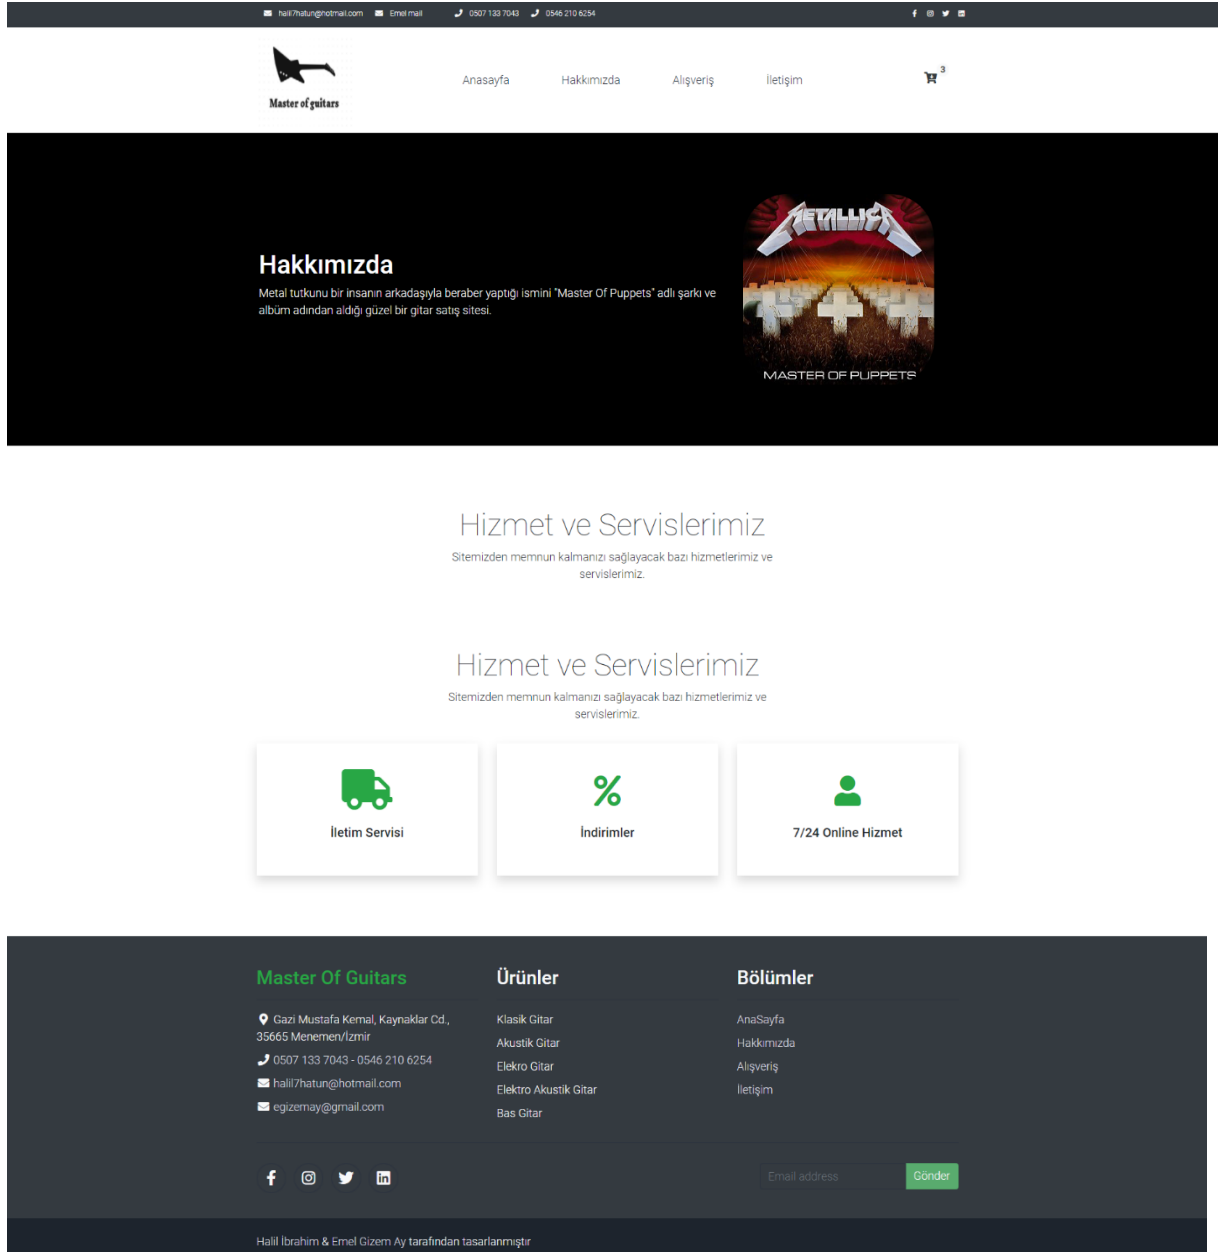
halil7hatun@hotmail.com Emel mail 0507 133 7043 0546 210 6254

Master of guitars

Anasayfa Hakkımızda Alışveriş İletişim

3

Hakkımızda

Metal tutkunu bir insanın arkadaşıyla beraber yaptığı ismini "Master Of Puppets" adlı şarkı ve albüm adından aldığı güzel bir gitar satış sitesi.

METALLICA

MASTER OF PUPPETS

Hizmet ve Servislerimiz

Sitemizden memnun kalmanızı sağlayacak bazı hizmetlerimiz ve servislerimiz.

Hizmet ve Servislerimiz

Sitemizden memnun kalmanızı sağlayacak bazı hizmetlerimiz ve servislerimiz.

İletim Servisi

İndirimler

7/24 Online Hizmet

Master Of Guitars

Gazi Mustafa Kemal, Kaynaklar Cd., 35665 Menemen/İzmir

0507 133 7043 - 0546 210 6254

halil7hatun@hotmail.com

egizemay@gmail.com

Ürünler

Klasik Gitar

Akustik Gitar

Elekro Gitar

Elektro Akustik Gitar

Bas Gitar

Bölümler

AnaSayfa

Hakkımızda

Alışveriş

İletişim

Email address

Gönder

Halil İbrahim & Emel Gizem Ay tarafından tasarlanmıştır